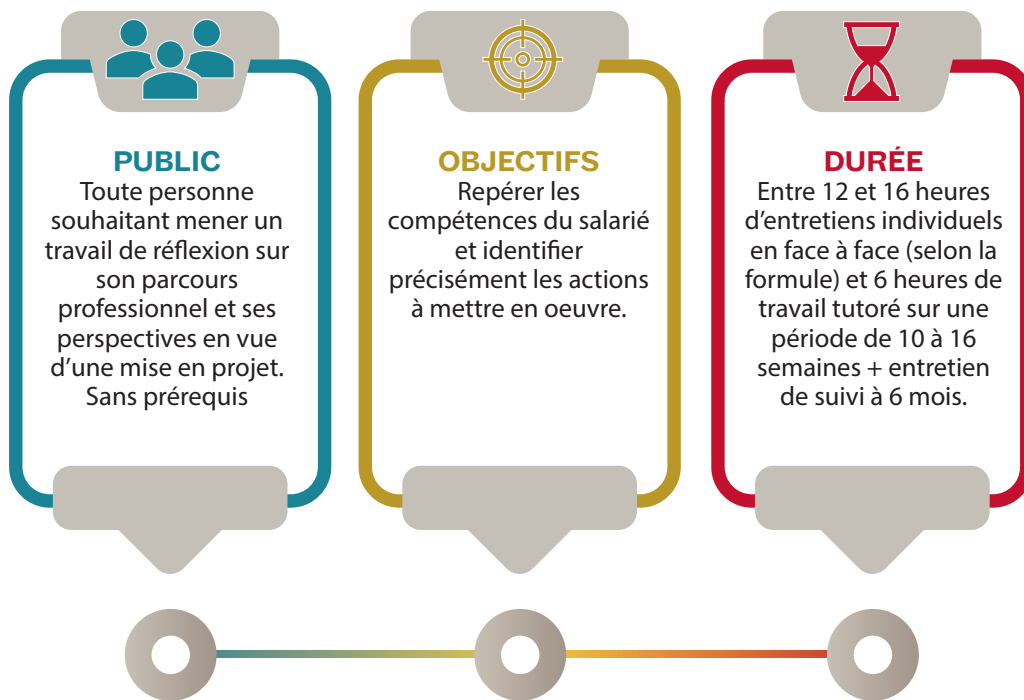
PUBLIC
Toute personne souhaitant mener un travail de réflexion sur son parcours professionnel et ses perspectives en vue d’une mise en projet. Sans prérequis

OBJECTIFS
Repérer les compétences du salarié et identifier précisément les actions à mettre en oeuvre.

DURÉE
Entre 12 et 16 heures d’entretiens individuels en face à face (selon la formule) et 6 heures de travail tutoré sur une période de 10 à 16 semaines + entretien de suivi à 6 mois.